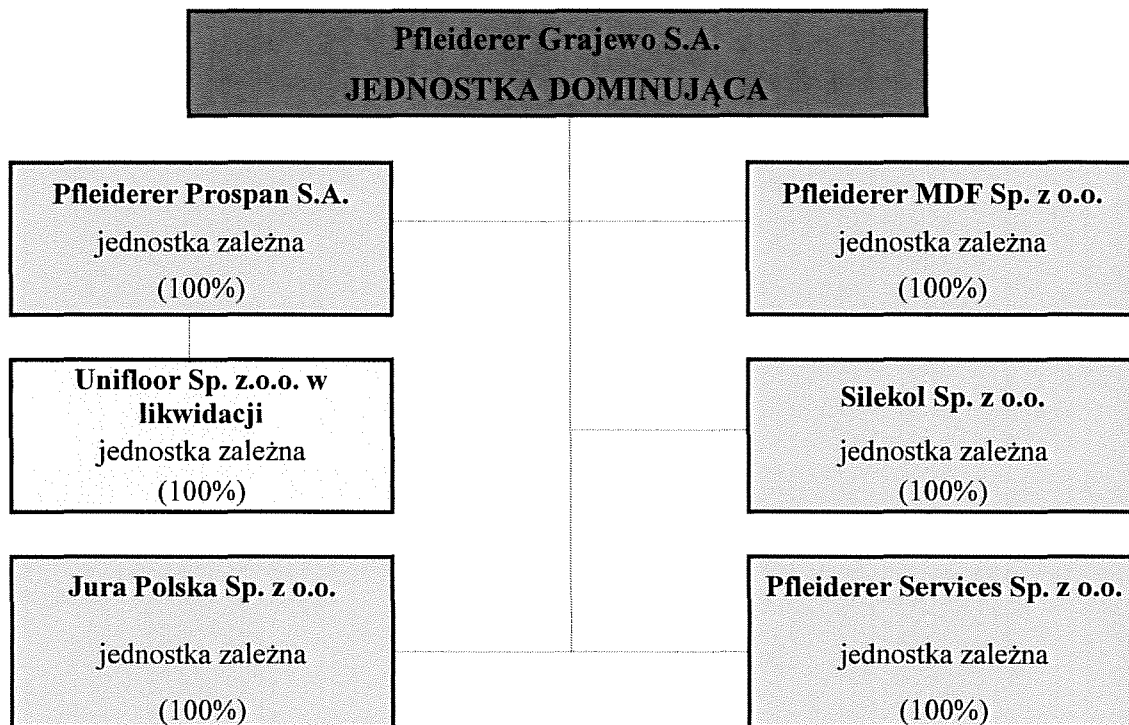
Pfleiderer Grajewo S.A.
JEDNOSTKA DOMINUJĄCA

Pfleiderer Prospan S.A.
jednostka zależna
(100%)

Unifloor Sp. z.o.o. w likwidacji
jednostka zależna
(100%)

Jura Polska Sp. z o.o.
jednostka zależna
(100%)

Pfleiderer MDF Sp. z o.o.
jednostka zależna
(100%)

Silekol Sp. z o.o.
jednostka zależna
(100%)

Pfleiderer Services Sp. z o.o.
jednostka zależna
(100%)